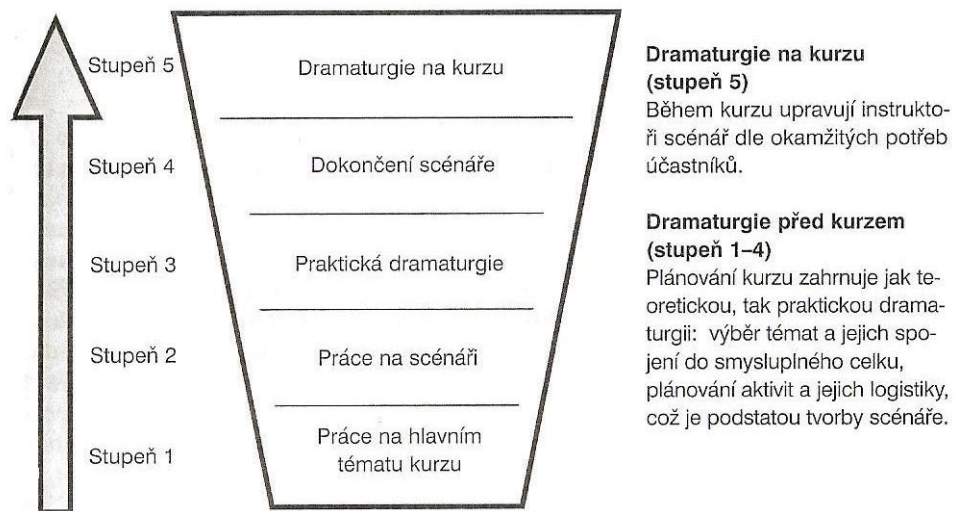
Stupeň 5

Dramaturgie na kurzu

Stupeň 4

Dokončení scénáře

Stupeň 3

Praktická dramaturgie

Stupeň 2

Práce na scénáři

Stupeň 1

Práce na hlavním tématu kurzu

**Dramaturgie na kurzu (stupeň 5)**
Během kurzu upravují instruktoři scénář dle okamžitých potřeb účastníků.

**Dramaturgie před kurzem (stupeň 1–4)**
Plánování kurzu zahrnuje jak teoretickou, tak praktickou dramaturgii: výběr témat a jejich spojení do smysluplného celku, plánování aktivit a jejich logistiky, což je podstatou tvorby scénáře.